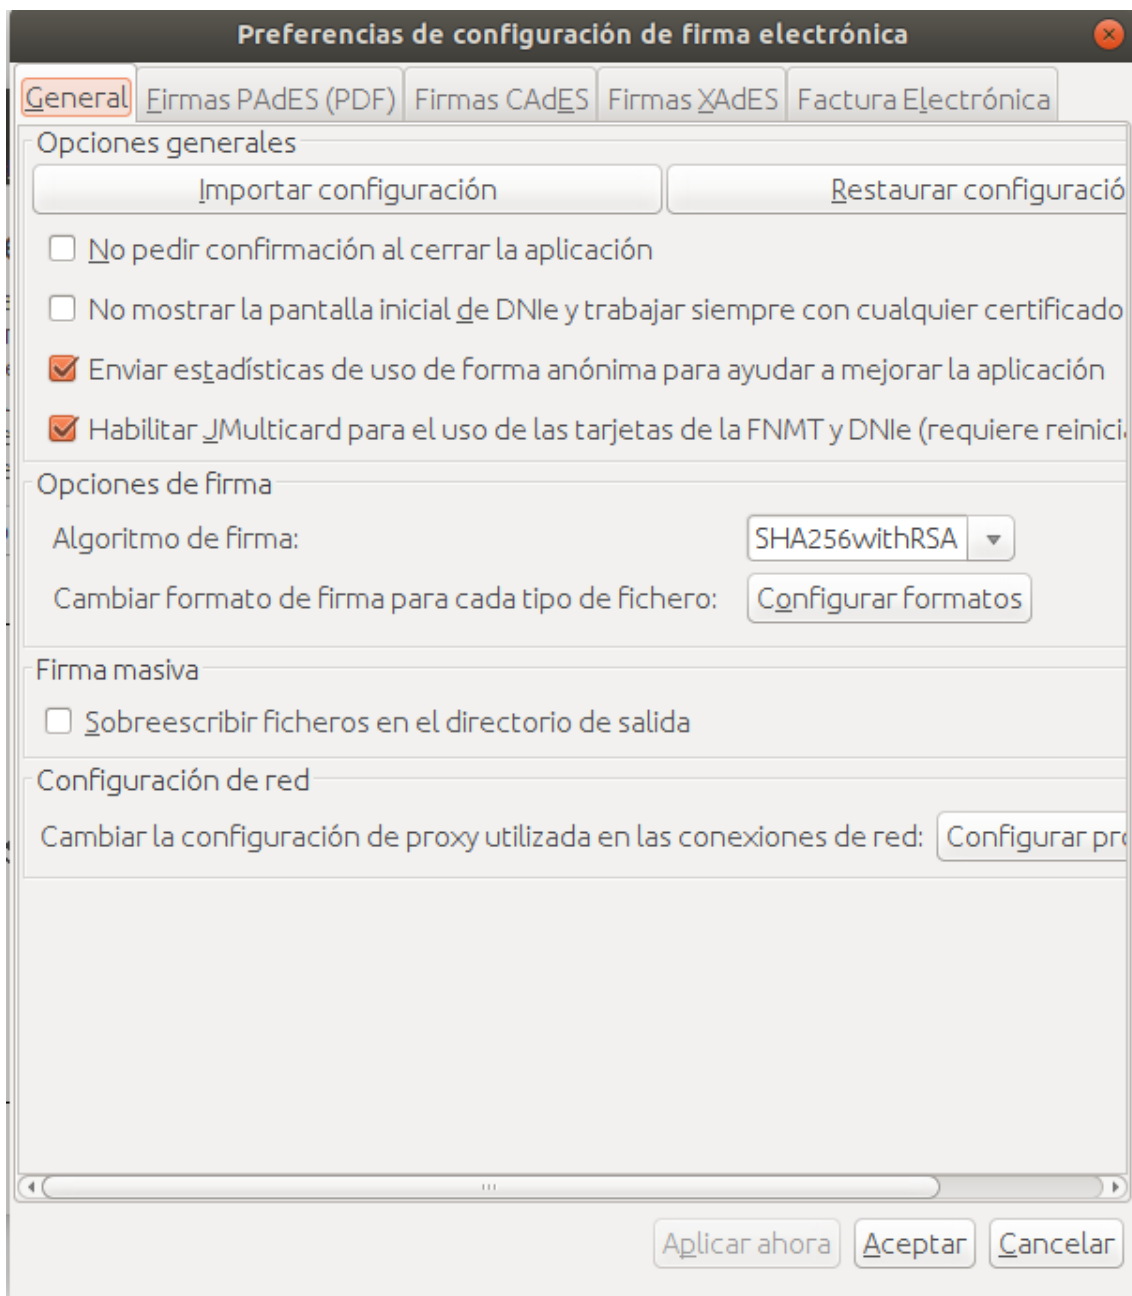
Preferencias de configuración de firma electrónica

General | Firmas PAdES (PDF) | Firmas CAdES | Firmas XAdES | Factura Electrónica

Opciones generales

Importar configuración

Restaurar configuració

No pedir confirmación al cerrar la aplicación

No mostrar la pantalla inicial de DNIe y trabajar siempre con cualquier certificado

Enviar estadísticas de uso de forma anónima para ayudar a mejorar la aplicación

Habilitar JMulticard para el uso de las tarjetas de la FNMT y DNIe (requiere reinici

Opciones de firma

Algoritmo de firma: SHA256withRSA

Cambiar formato de firma para cada tipo de fichero: Configurar formatos

Firma masiva

Sobreescribir ficheros en el directorio de salida

Configuración de red

Cambiar la configuración de proxy utilizada en las conexiones de red: Configurar pr

Aplicar ahora | Aceptar | Cancelar